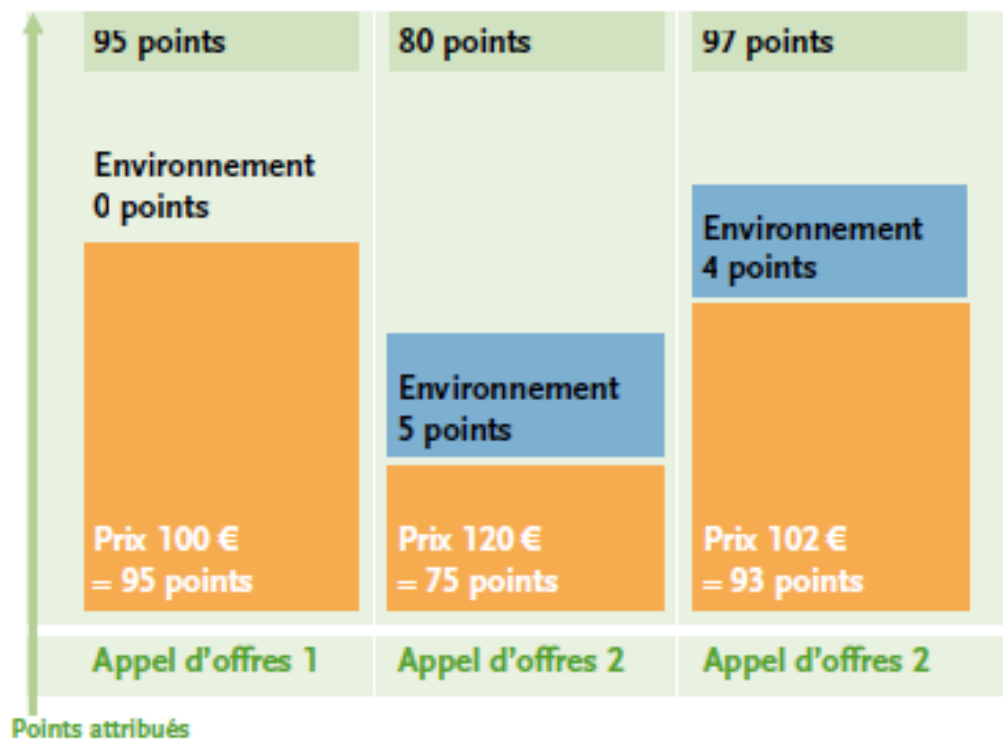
95 points

Environnement
0 points

Prix 100 €
= 95 points

Appel d'offres 1

80 points

Environnement
5 points

Prix 120 €
= 75 points

Appel d'offres 2

97 points

Environnement
4 points

Prix 102 €
= 93 points

Appel d'offres 2

Points attribués